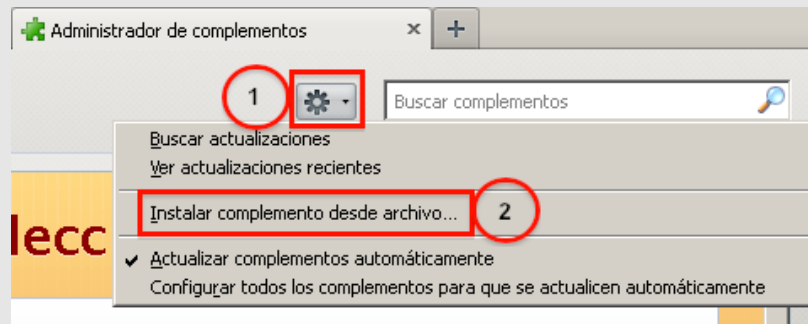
Administrador de complementos ×

+

1

Buscar complementos

Buscar actualizaciones
Ver actualizaciones recientes

Instalar complemento desde archivo...

2

lecc

✔ Actualizar complementos automáticamente
Configurar todos los complementos para que se actualicen automáticamente